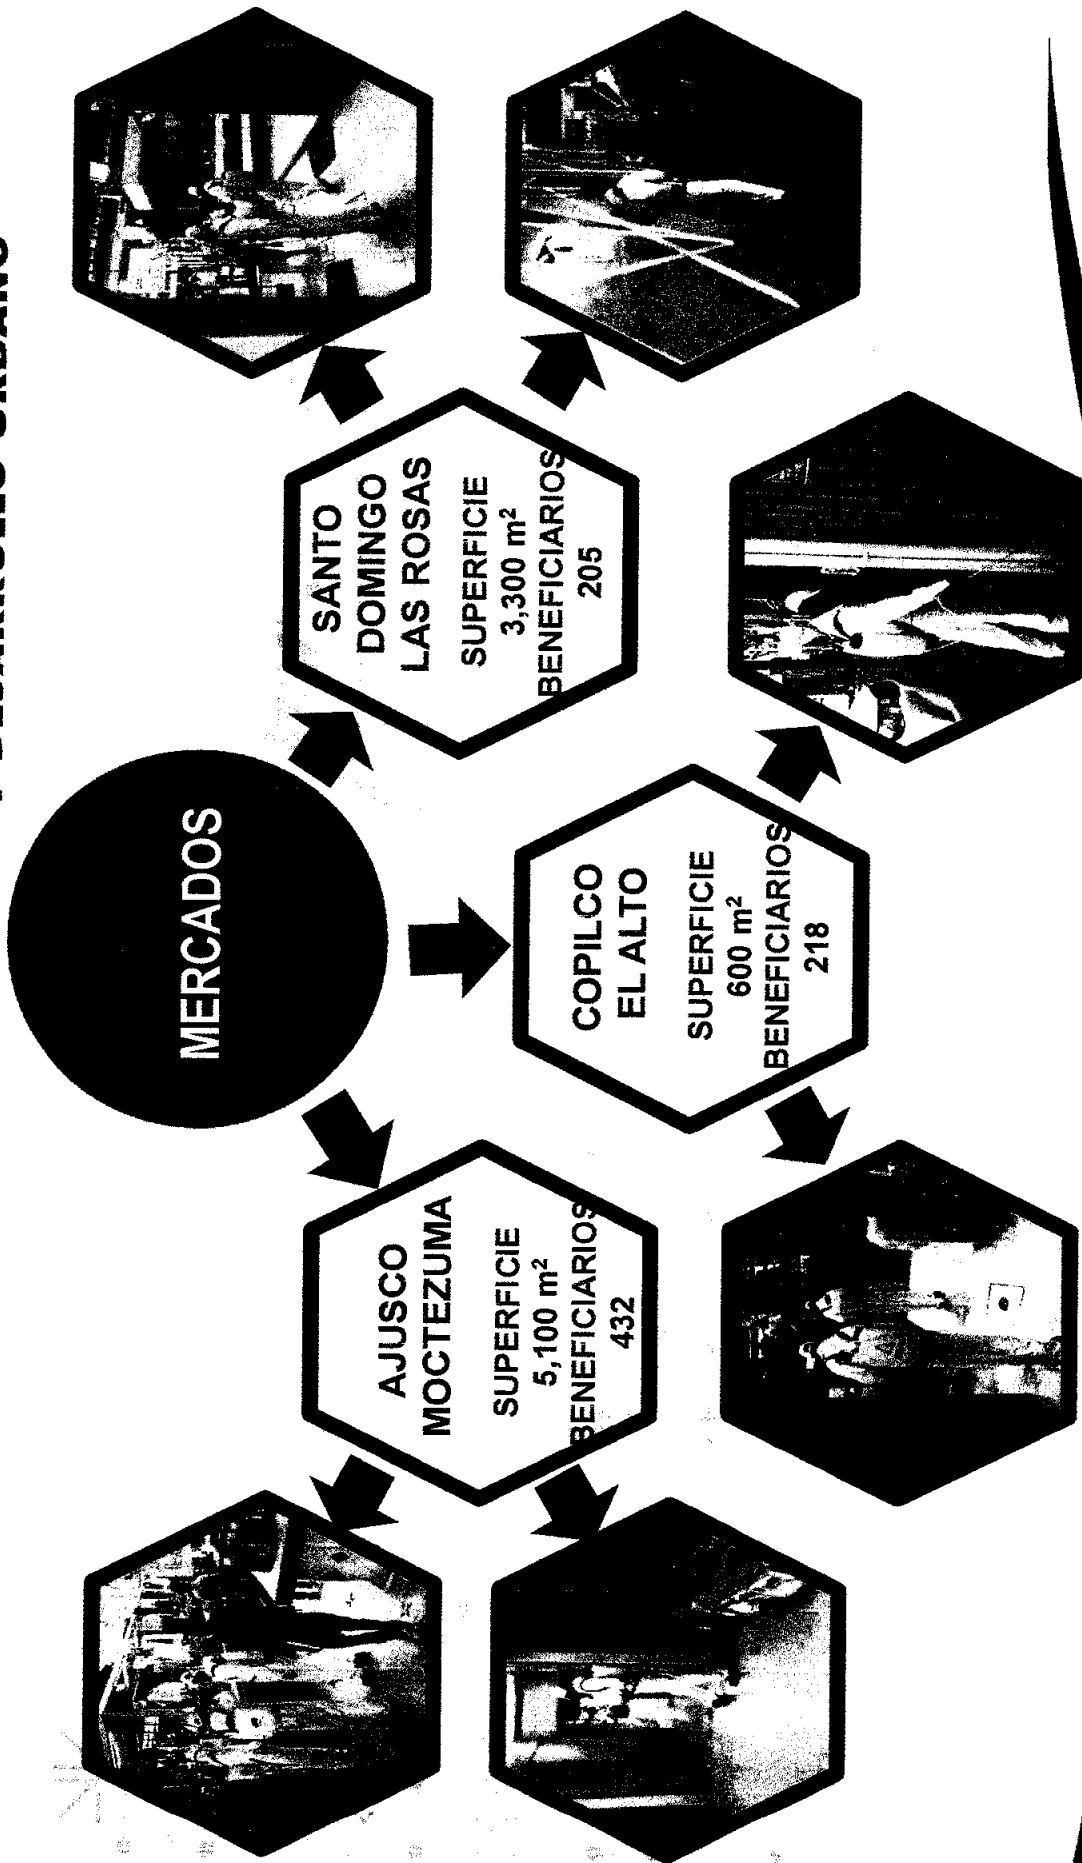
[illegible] DESARROLLO URBANO

MERCADOS

SANTO DOMINGO LAS ROSAS

SUPERFICIE 3,300 m²

BENEFICIARIOS 205

COPILCO EL ALTO

SUPERFICIE 600 m²

BENEFICIARIOS 218

AJUSCO MOCTEZUMA

SUPERFICIE 5,100 m²

BENEFICIARIOS 432